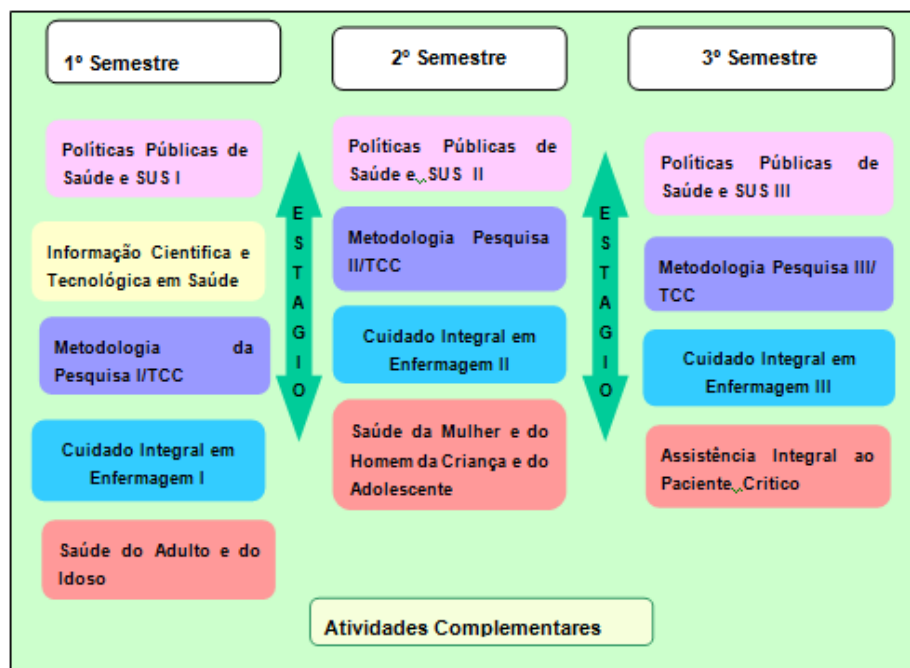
1º Semestre

2º Semestre

3º Semestre

Políticas Públicas de Saúde e SUS I

Informação Cientifica e Tecnológica em Saúde

Metodologia da Pesquisa I/TCC

Cuidado Integral em Enfermagem I

Saúde do Adulto e do Idoso

ESTAGIO

Políticas Públicas de Saúde e SUS II

Metodologia Pesquisa II/TCC

Cuidado Integral em Enfermagem II

Saúde da Mulher e do Homem da Criança e do Adolescente

ESTAGIO

Políticas Públicas de Saúde e SUS III

Metodologia Pesquisa III/ TCC

Cuidado Integral em Enfermagem III

Assistência Integral ao Paciente Critico

Atividades Complementares